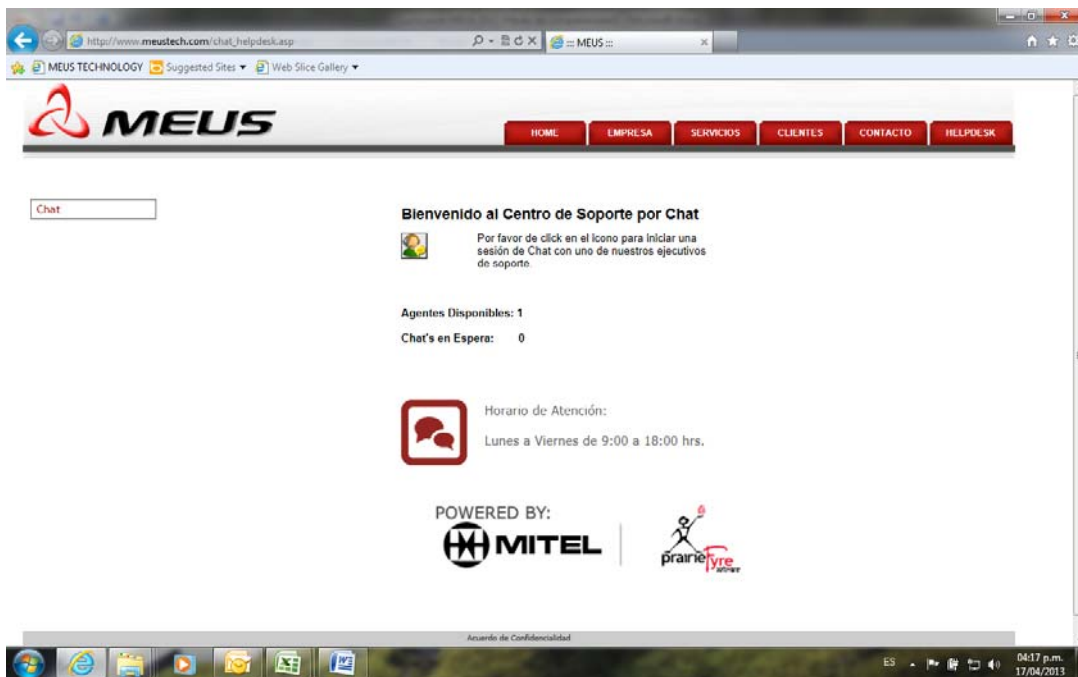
http://www.meustech.com/chat_helpdesk.asp

:: MEUS ::

MEUS TECHNOLOGY Suggested Sites ▾ Web Slice Gallery ▾

MEUS

HOME EMPRESA SERVICIOS CLIENTES CONTACTO HELPDESK

Chat

Bienvenido al Centro de Soporte por Chat

Por favor de click en el icono para iniciar una sesión de Chat con uno de nuestros ejecutivos de soporte.

Agentes Disponibles: 1

Chat's en Espera: 0

Horario de Atención:

Lunes a Viernes de 9:00 a 18:00 hrs.

POWERED BY:

MITEL

prairiefyre

Acuerdo de Confidencialidad

ES

04:17 p.m.
17/04/2013